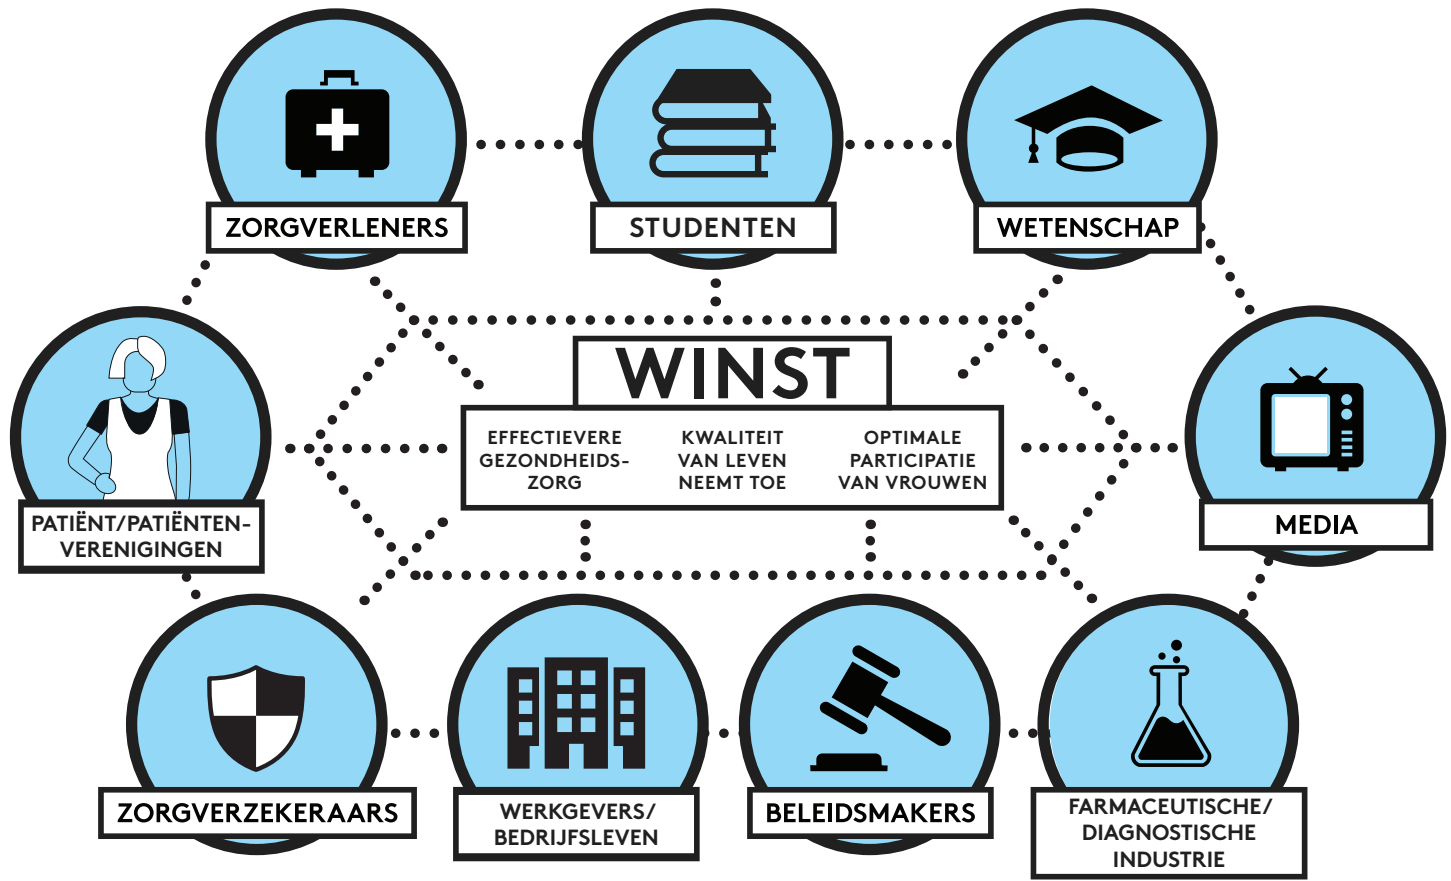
ZORGVERLENERS

STUDENTEN

WETENSCHAP

PATIËNT/PATIËNTENVERENIGINGEN

WINST

EFFECTIEVERE GEZONDHEIDSZORG

KWALITEIT VAN LEVEN NEEMT TOE

OPTIMALE PARTICIPATIE VAN VROUWEN

MEDIA

ZORGVERZEKERAARS

WERKGEVERS/ BEDRIJFSLEVEN

BELEIDSMAKERS

FARMACEUTISCHE/ DIAGNOSTISCHE INDUSTRIE